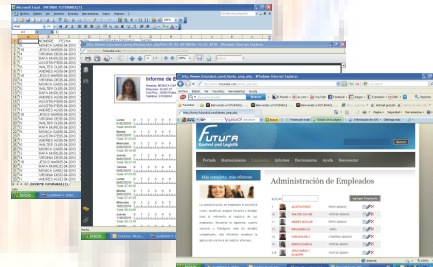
Microsoft Excel - INFORME TUTORIAS

Windows Internet Explorer

Informe de

Windows Internet Explorer

Archivo Edición Ver Favoritos Herramientas Ayuda

Futura
Control and Logistic

Portada Mantenimiento Informes Herramientas Ayuda Desconectar

Administración de Empleados

Más completo, más eficiente